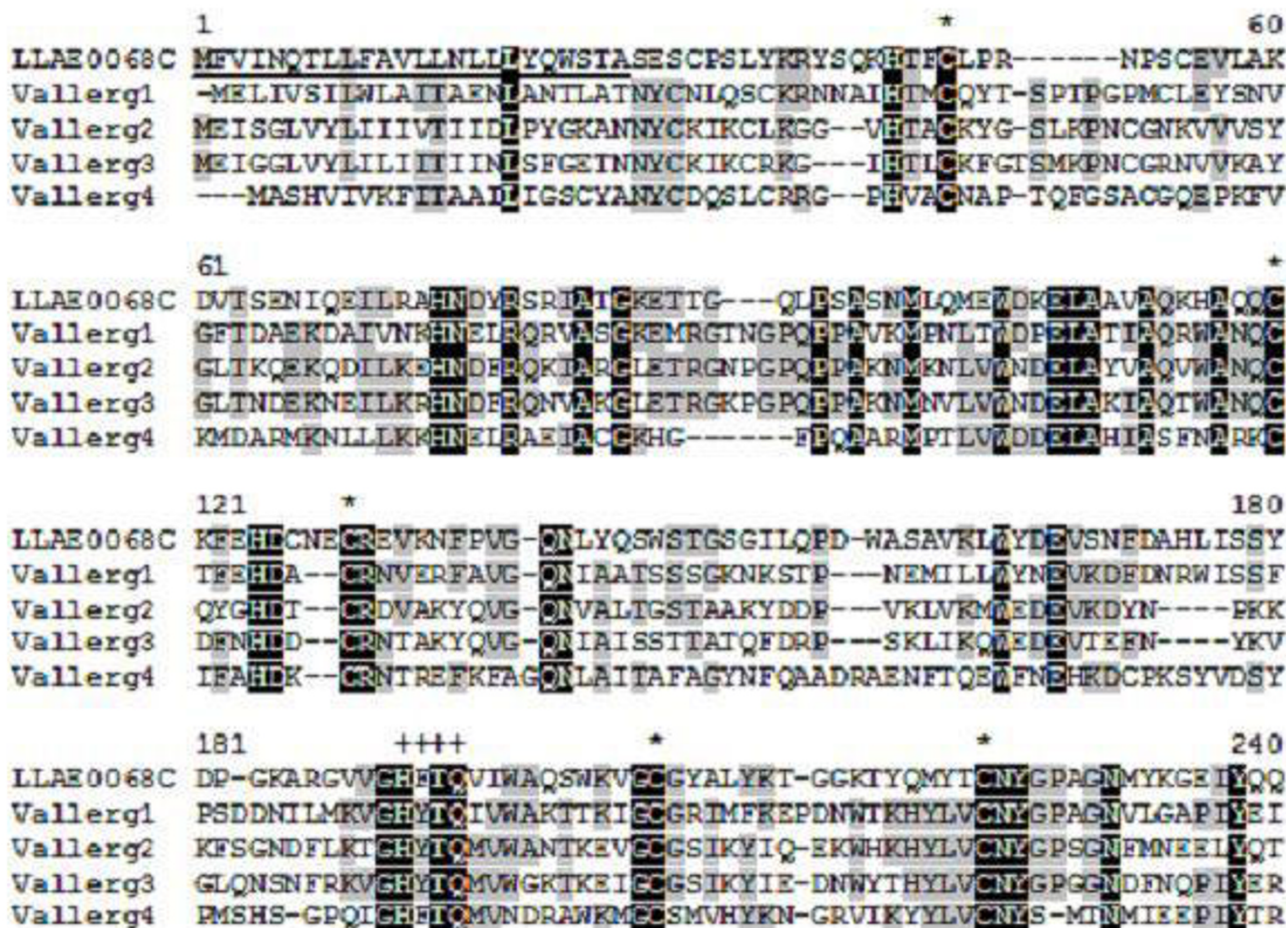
1 * 60
LLAE0068C MFVINQTLLFAVLLNLLLYQWSTASESCPSLYKRYSQKHTFCLPR------NPSCEVLAK
Vallerg1 -MELIVSILWLAITAENLANTLATNYCNLQSCKRNNAIHTMCQYT-SPIPGPMCLEYSNV
Vallerg2 MEISGLVYLIIIVTIIDLPYGKANNYCKIKCLKGG--VHTACKYG-SLKPNCGNKVVVSY
Vallerg3 MEIGGLVYLILIITIINLSFGETNNYCKIKCRKG---IHTLCKFGTSMKPNCGRNVVKAY
Vallerg4 ---MASHVIVKFITAADLIGSCYANYCDQSLCRRG--PHVACNAP-TQFGSACGQEPKFV

61 *
LLAE0068C DVTSENIQEILRAHNDYRSRIATCKETTG---QLPSASNMLQMEWDKELAAVAQKHAQQC
Vallerg1 GFTDAEKDAIVNKHNELRQRVASGKEMRGTNGPQPPAVKMPNLTWDPELATIAQRWANQC
Vallerg2 GLIKQEKQDILKEHNDFRQKIARGLETRGNPGPQPPAKNMKNLVWNDELAYVAQVWANQC
Vallerg3 GLTNDEKNEILKRHNDFRQNVAKGLETRGKPGPQPPAKNMNVLVWNDELAKIAQTWANQC
Vallerg4 KMDARMKNLLLKKHNELRAEIACGKHG------FPQPARMPTLVWDDELAHIASFNARKC

121 * 180
LLAE0068C KFEHDCNECREVKNFPVG-QNLYQSWSTGSGILQPD-WASAVKLWYDEVSNFDAHLISSY
Vallerg1 TFEHDA--CRNVERFAVG-QNIAATSSSGKNKSTP---NEMILLWYNEVKDFDNRWISSF
Vallerg2 QYGHDT--CRDVAKYQVG-QNVALTGSTAAKYDDP---VKLVKMWEDEVKDYN----PKK
Vallerg3 DFNHDD--CRNTAKYQVG-QNIAISSTTATQFDRP---SKLIKQWEDEVTEFN----YKV
Vallerg4 IFAHDK--CRNTREFKFAGQNLAITAFAGYNFQAADRAENFTQEWFNEHKDCPKSYVDSY

181 ++++ * * 240
LLAE0068C DP-GKARGVVGHFTQVIWAQSWKVGCGYALYKT-GGKTYQMYTCNYGPAGNMYKGEIYQQ
Vallerg1 PSDDNILMKVGHYTQIVWAKTTKIGCGRIMFKEPDNWTKHYLVCNYGPAGNVLGAPIYEI
Vallerg2 KFSGNDFLKTGHYTQMVWANTKEVGCGSIKYIQ-EKWHKHYLVCNYGPSGNFMNEEIYQT
Vallerg3 GLQNSNFRKVGHYTQMVWGKTKEIGCGSIKYIE-DNWYTHYLVCNYGPGGNDFNQPIYER
Vallerg4 PMSHS-GPQIGHFTQMVNDRAWKMGCSMVHYKN-GRVIKYYLVCNYS-MTNMIEEPIYTR